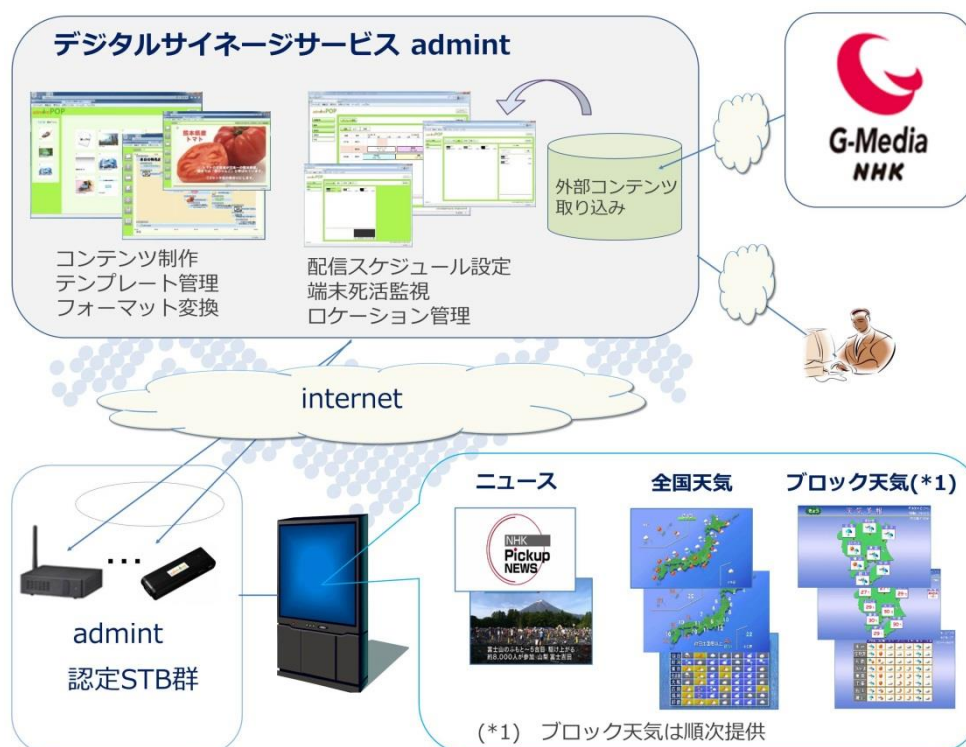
デジタルサイネージサービス admint

外部コンテンツ取り込み

コンテンツ制作
テンプレート管理
フォーマット変換

配信スケジュール設定
端末死活監視
ロケーション管理

G-Media
NHK

internet

admint
認定STB群

ニュース

全国天気

ブロック天気(*1)

NHK
Pickup
NEWS

富士山のふもと～5合目 駆け上がる
約8,000人が参加 山梨 富士吉田

(*1) ブロック天気は順次提供